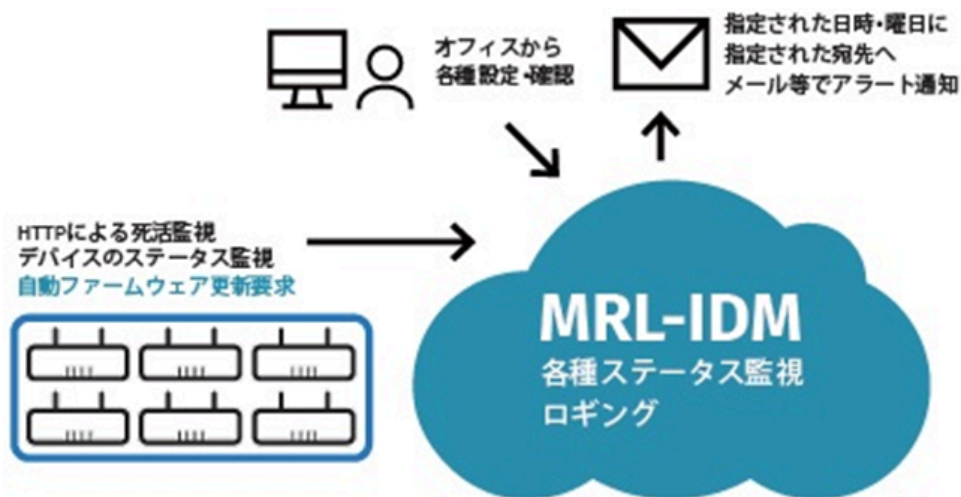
オフィスから
各種設定・確認

指定された日時・曜日に
指定された宛先へ
メール等でアラート通知

HTTPによる死活監視
デバイスのステータス監視
自動ファームウェア更新要求

MRL-IDM
各種ステータス監視
ロギング